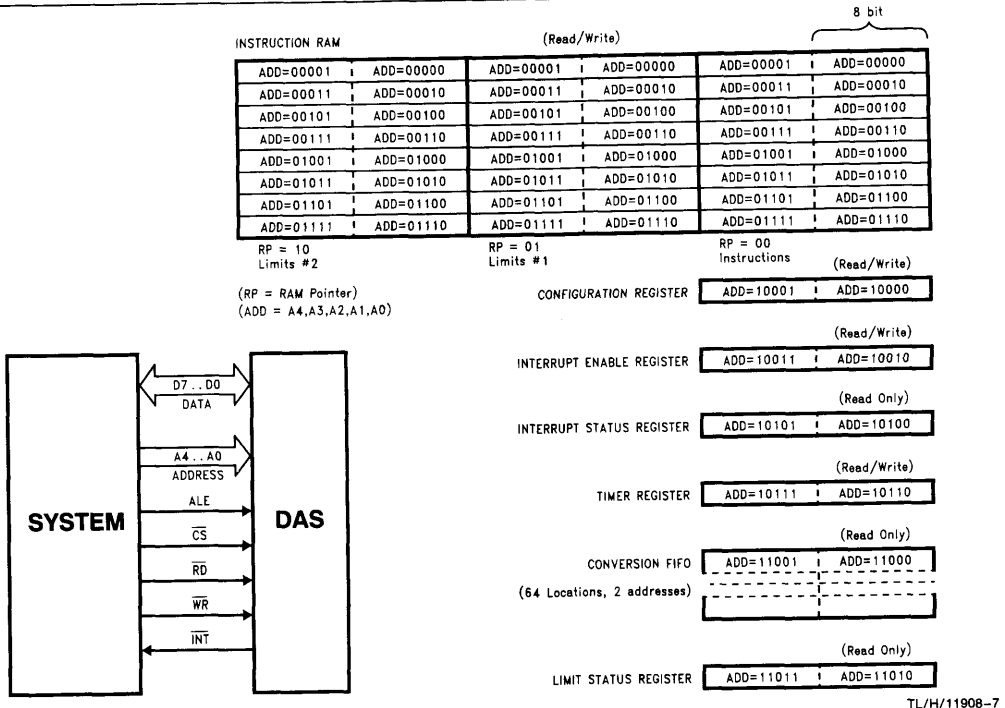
8 bit

INSTRUCTION RAM

(Read/Write)

| ADD=00001 | ADD=00000 | ADD=00001 | ADD=00000 | ADD=00001 | ADD=00000 |
|---|---|---|---|---|---|
| ADD=00011 | ADD=00010 | ADD=00011 | ADD=00010 | ADD=00011 | ADD=00010 |
| ADD=00101 | ADD=00100 | ADD=00101 | ADD=00100 | ADD=00101 | ADD=00100 |
| ADD=00111 | ADD=00110 | ADD=00111 | ADD=00110 | ADD=00111 | ADD=00110 |
| ADD=01001 | ADD=01000 | ADD=01001 | ADD=01000 | ADD=01001 | ADD=01000 |
| ADD=01011 | ADD=01010 | ADD=01011 | ADD=01010 | ADD=01011 | ADD=01010 |
| ADD=01101 | ADD=01100 | ADD=01101 | ADD=01100 | ADD=01101 | ADD=01100 |
| ADD=01111 | ADD=01110 | ADD=01111 | ADD=01110 | ADD=01111 | ADD=01110 |

RP = 10
Limits #2

RP = 01
Limits #1

RP = 00
Instructions

(RP = RAM Pointer)
(ADD = A4,A3,A2,A1,A0)

(Read/Write)
CONFIGURATION REGISTER ADD=10001 ADD=10000

(Read/Write)
INTERRUPT ENABLE REGISTER ADD=10011 ADD=10010

(Read Only)
INTERRUPT STATUS REGISTER ADD=10101 ADD=10100

(Read/Write)
TIMER REGISTER ADD=10111 ADD=10110

(Read Only)
CONVERSION FIFO ADD=11001 ADD=11000
(64 Locations, 2 addresses)

(Read Only)
LIMIT STATUS REGISTER ADD=11011 ADD=11010

SYSTEM

D7..D0
DATA

A4..A0
ADDRESS

ALE

$\overline{CS}$

$\overline{RD}$

$\overline{WR}$

$\overline{INT}$

DAS

TL/H/11908–7